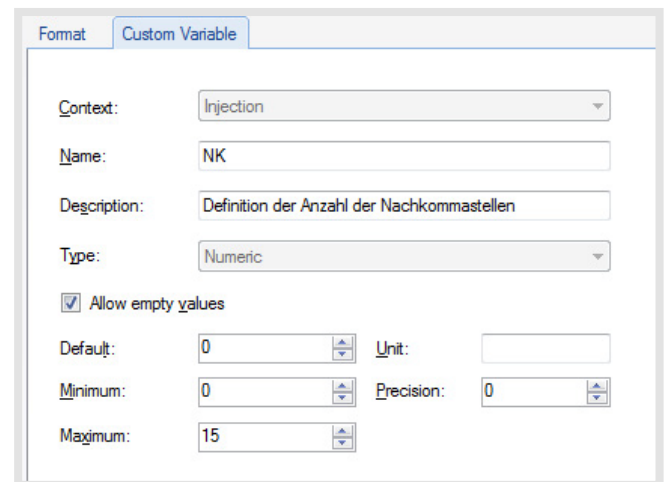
Format | Custom Variable

Context: Injection

Name: NK

Description: Definition der Anzahl der Nachkommastellen

Type: Numeric

Allow empty values

Default: 0
Unit:

Minimum: 0
Precision: 0

Maximum: 15